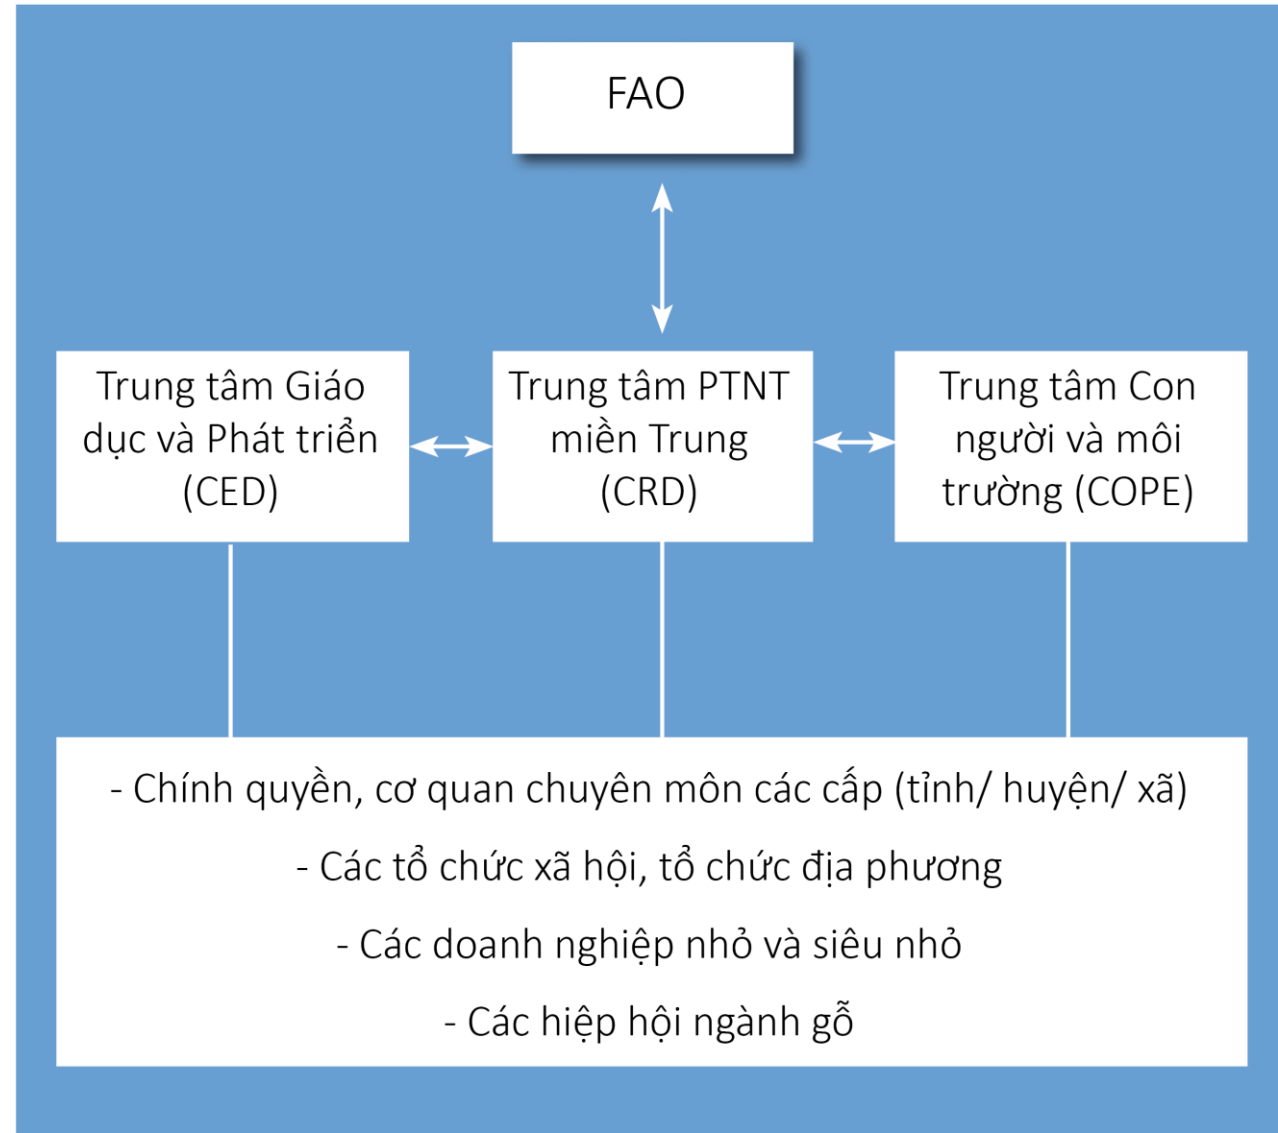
FAO

Trung tâm Giáo dục và Phát triển (CED)

Trung tâm PTNT miền Trung (CRD)

Trung tâm Con người và môi trường (COPE)

- Chính quyền, cơ quan chuyên môn các cấp (tỉnh/ huyện/ xã)

- Các tổ chức xã hội, tổ chức địa phương

- Các doanh nghiệp nhỏ và siêu nhỏ

- Các hiệp hội ngành gỗ